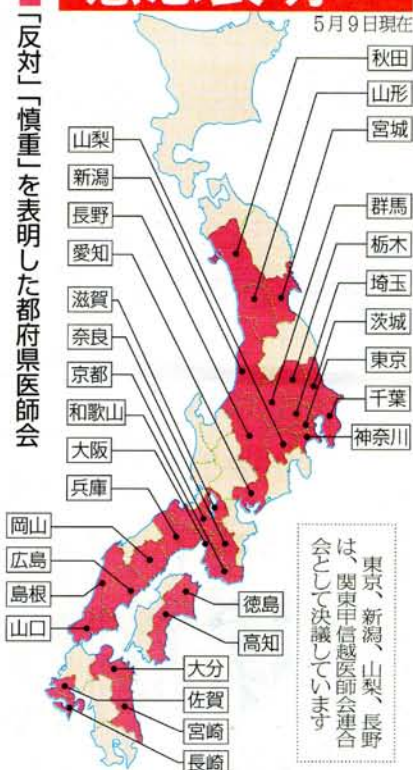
5月9日現在

「反対」「慎重」を表明した都府県医師会

秋田
山形
宮城
群馬
栃木
埼玉
茨城
東京
千葉
神奈川

山梨
新潟
長野
愛知
滋賀
奈良
京都
和歌山
大阪
兵庫

岡山
広島
島根
山口

徳島
高知
大分
佐賀
宮崎
長崎

東京、新潟、山梨、長野は、関東甲信越医師会連合会として決議しています